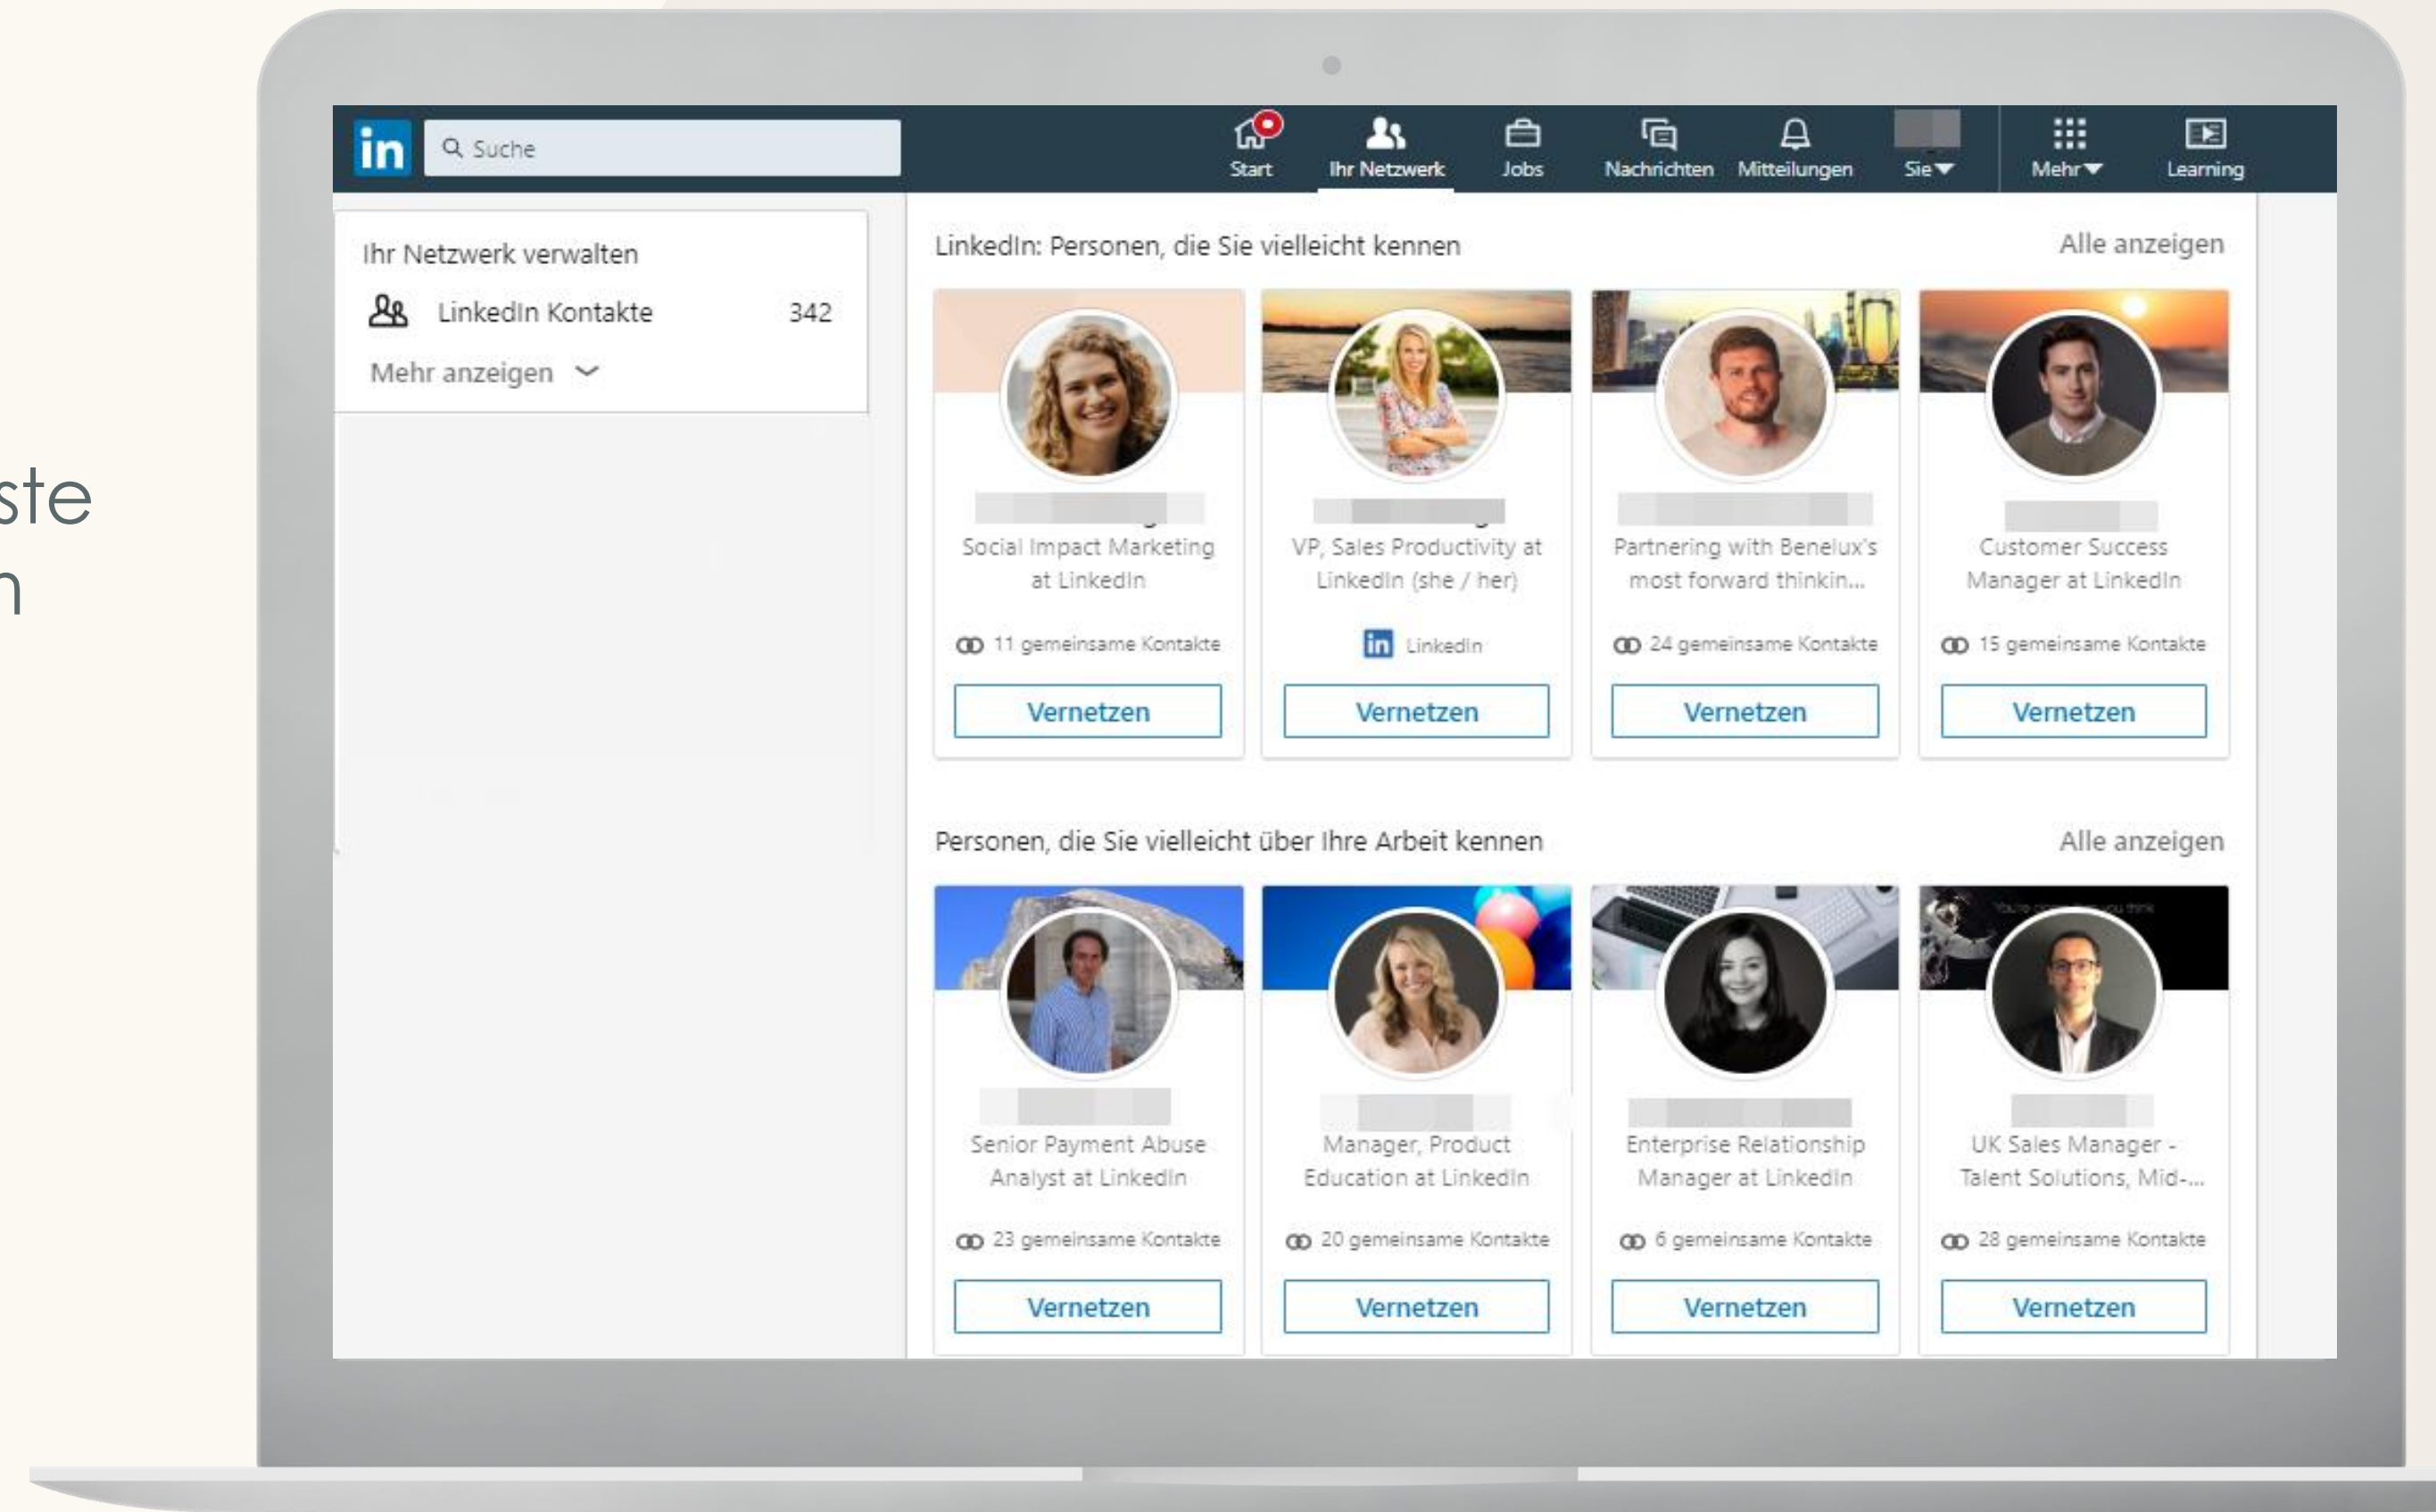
ste
n

in Suche

Start Ihr Netzwerk Jobs Nachrichten Mitteilungen Sie Mehr Learning

Ihr Netzwerk verwalten

LinkedIn Kontakte 342

Mehr anzeigen

LinkedIn: Personen, die Sie vielleicht kennen

Alle anzeigen

Social Impact Marketing at LinkedIn

11 gemeinsame Kontakte

Vernetzen

VP, Sales Productivity at LinkedIn (she / her)

LinkedIn

Vernetzen

Partnering with Benelux's most forward thinkin...

24 gemeinsame Kontakte

Vernetzen

Customer Success Manager at LinkedIn

15 gemeinsame Kontakte

Vernetzen

Personen, die Sie vielleicht über Ihre Arbeit kennen

Alle anzeigen

Senior Payment Abuse Analyst at LinkedIn

23 gemeinsame Kontakte

Vernetzen

Manager, Product Education at LinkedIn

20 gemeinsame Kontakte

Vernetzen

Enterprise Relationship Manager at LinkedIn

6 gemeinsame Kontakte

Vernetzen

UK Sales Manager - Talent Solutions, Mid-...

28 gemeinsame Kontakte

Vernetzen